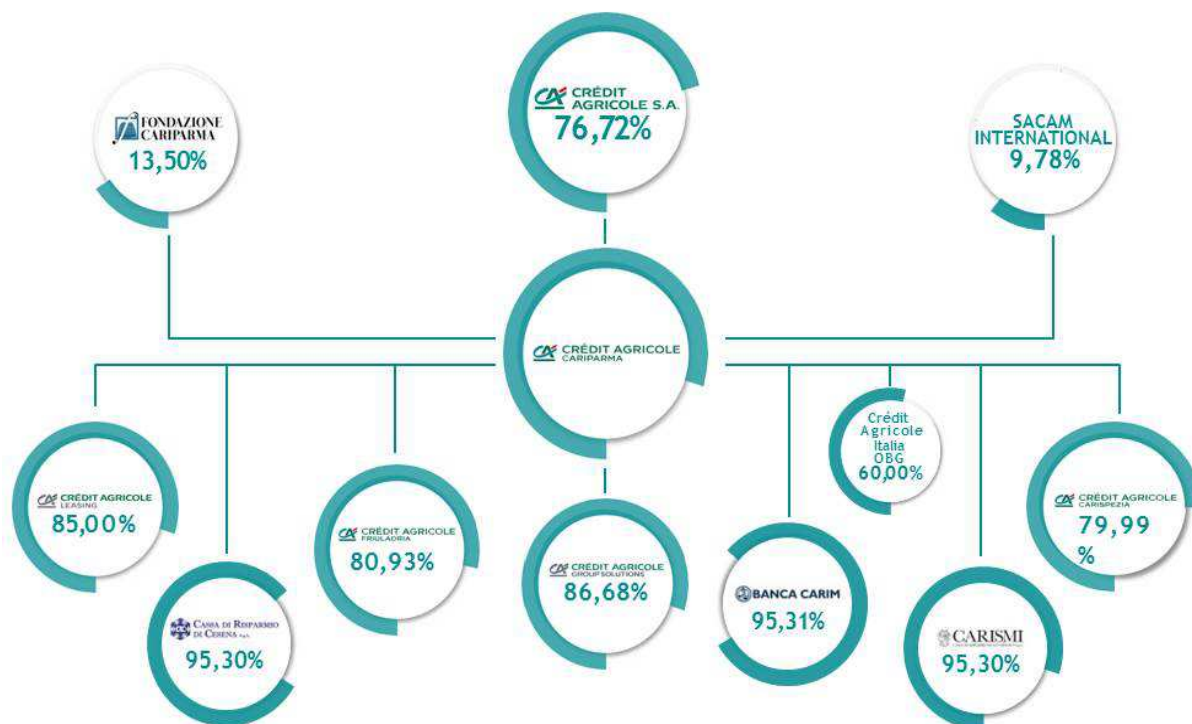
FONDAZIONE CARIPARMA
13,50%

CRÉDIT AGRICOLE S.A.
76,72%

SACAM INTERNATIONAL
9,78%

CRÉDIT AGRICOLE CARIPARMA

CRÉDIT AGRICOLE LEASING
85,00%

CASSA DI RISPARMIO DI CESENA S.p.A.
95,30%

CRÉDIT AGRICOLE FRIULADRIA
80,93%

CRÉDIT AGRICOLE GROUP SOLUTIONS
86,68%

BANCA CARIM
95,31%

Crédit Agricole Italia OBG
60,00%

CARISMI
95,30%

CRÉDIT AGRICOLE CARISPEZIA
79,99 %